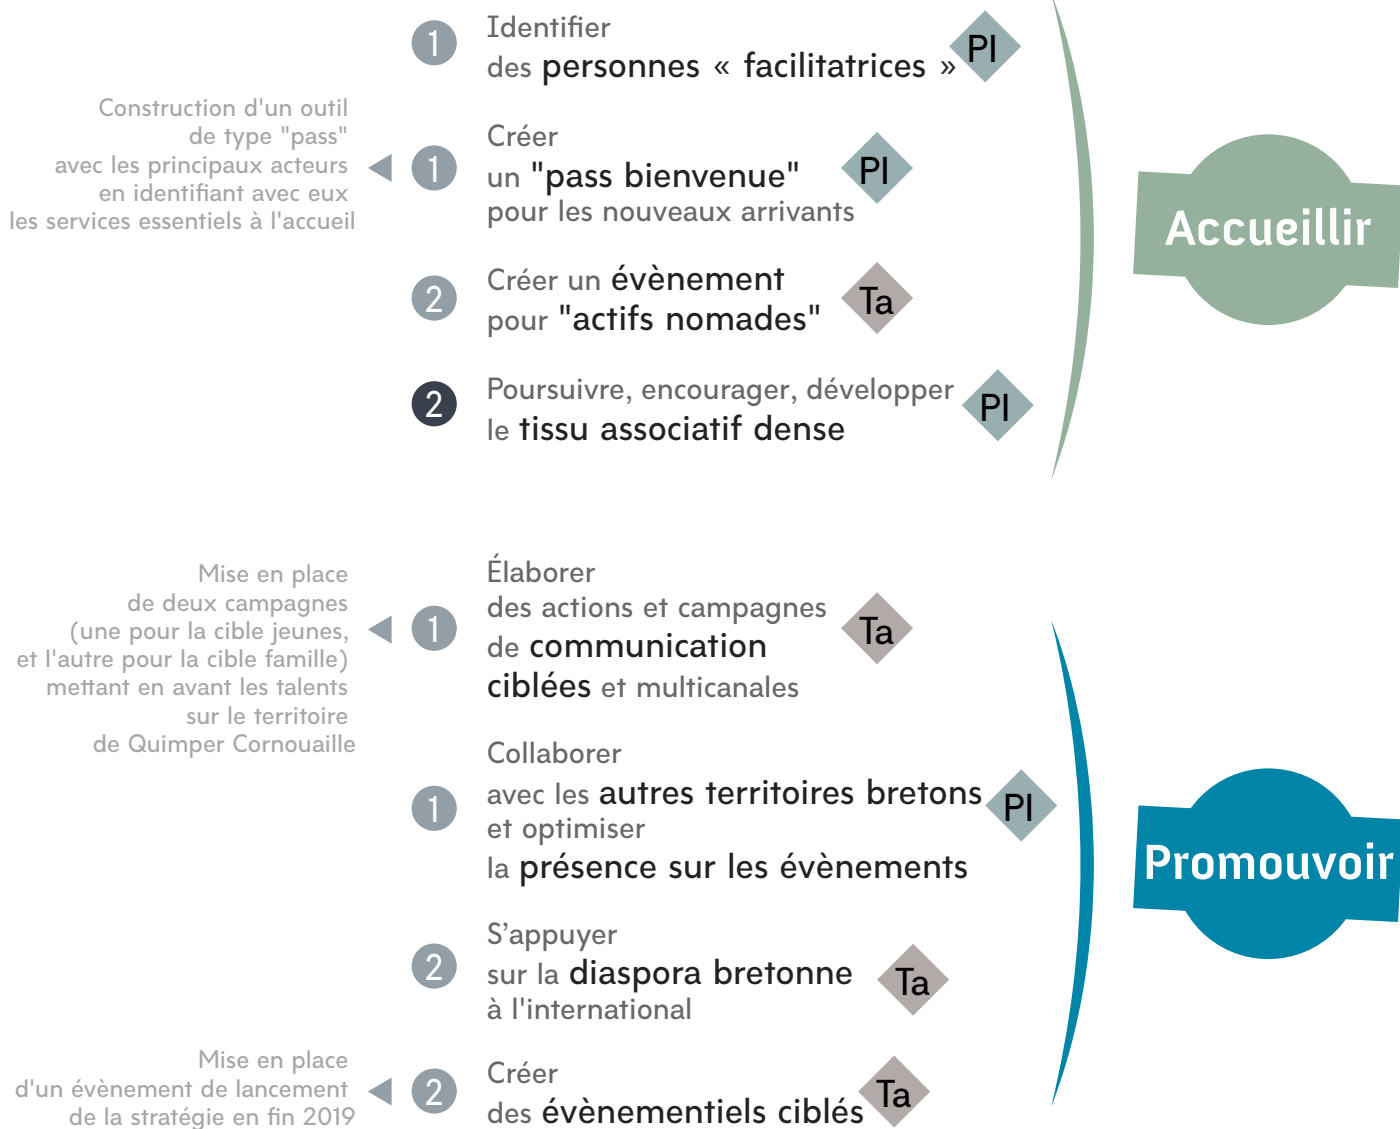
1 Identifier des personnes « facilitatrices » PI

Construction d'un outil de type "pass" avec les principaux acteurs en identifiant avec eux les services essentiels à l'accueil

1 Créer un "pass bienvenue" pour les nouveaux arrivants PI

2 Créer un évènement pour "actifs nomades" Ta

2 Poursuivre, encourager, développer le tissu associatif dense PI

Accueillir

Mise en place de deux campagnes (une pour la cible jeunes, et l'autre pour la cible famille) mettant en avant les talents sur le territoire de Quimper Cornouaille

1 Élaborer des actions et campagnes de communication ciblées et multicanales Ta

1 Collaborer avec les autres territoires bretons et optimiser la présence sur les évènements PI

2 S'appuyer sur la diaspora bretonne à l'international Ta

Mise en place d'un évènement de lancement de la stratégie en fin 2019

2 Créer des évènementiels ciblés Ta

Promouvoir